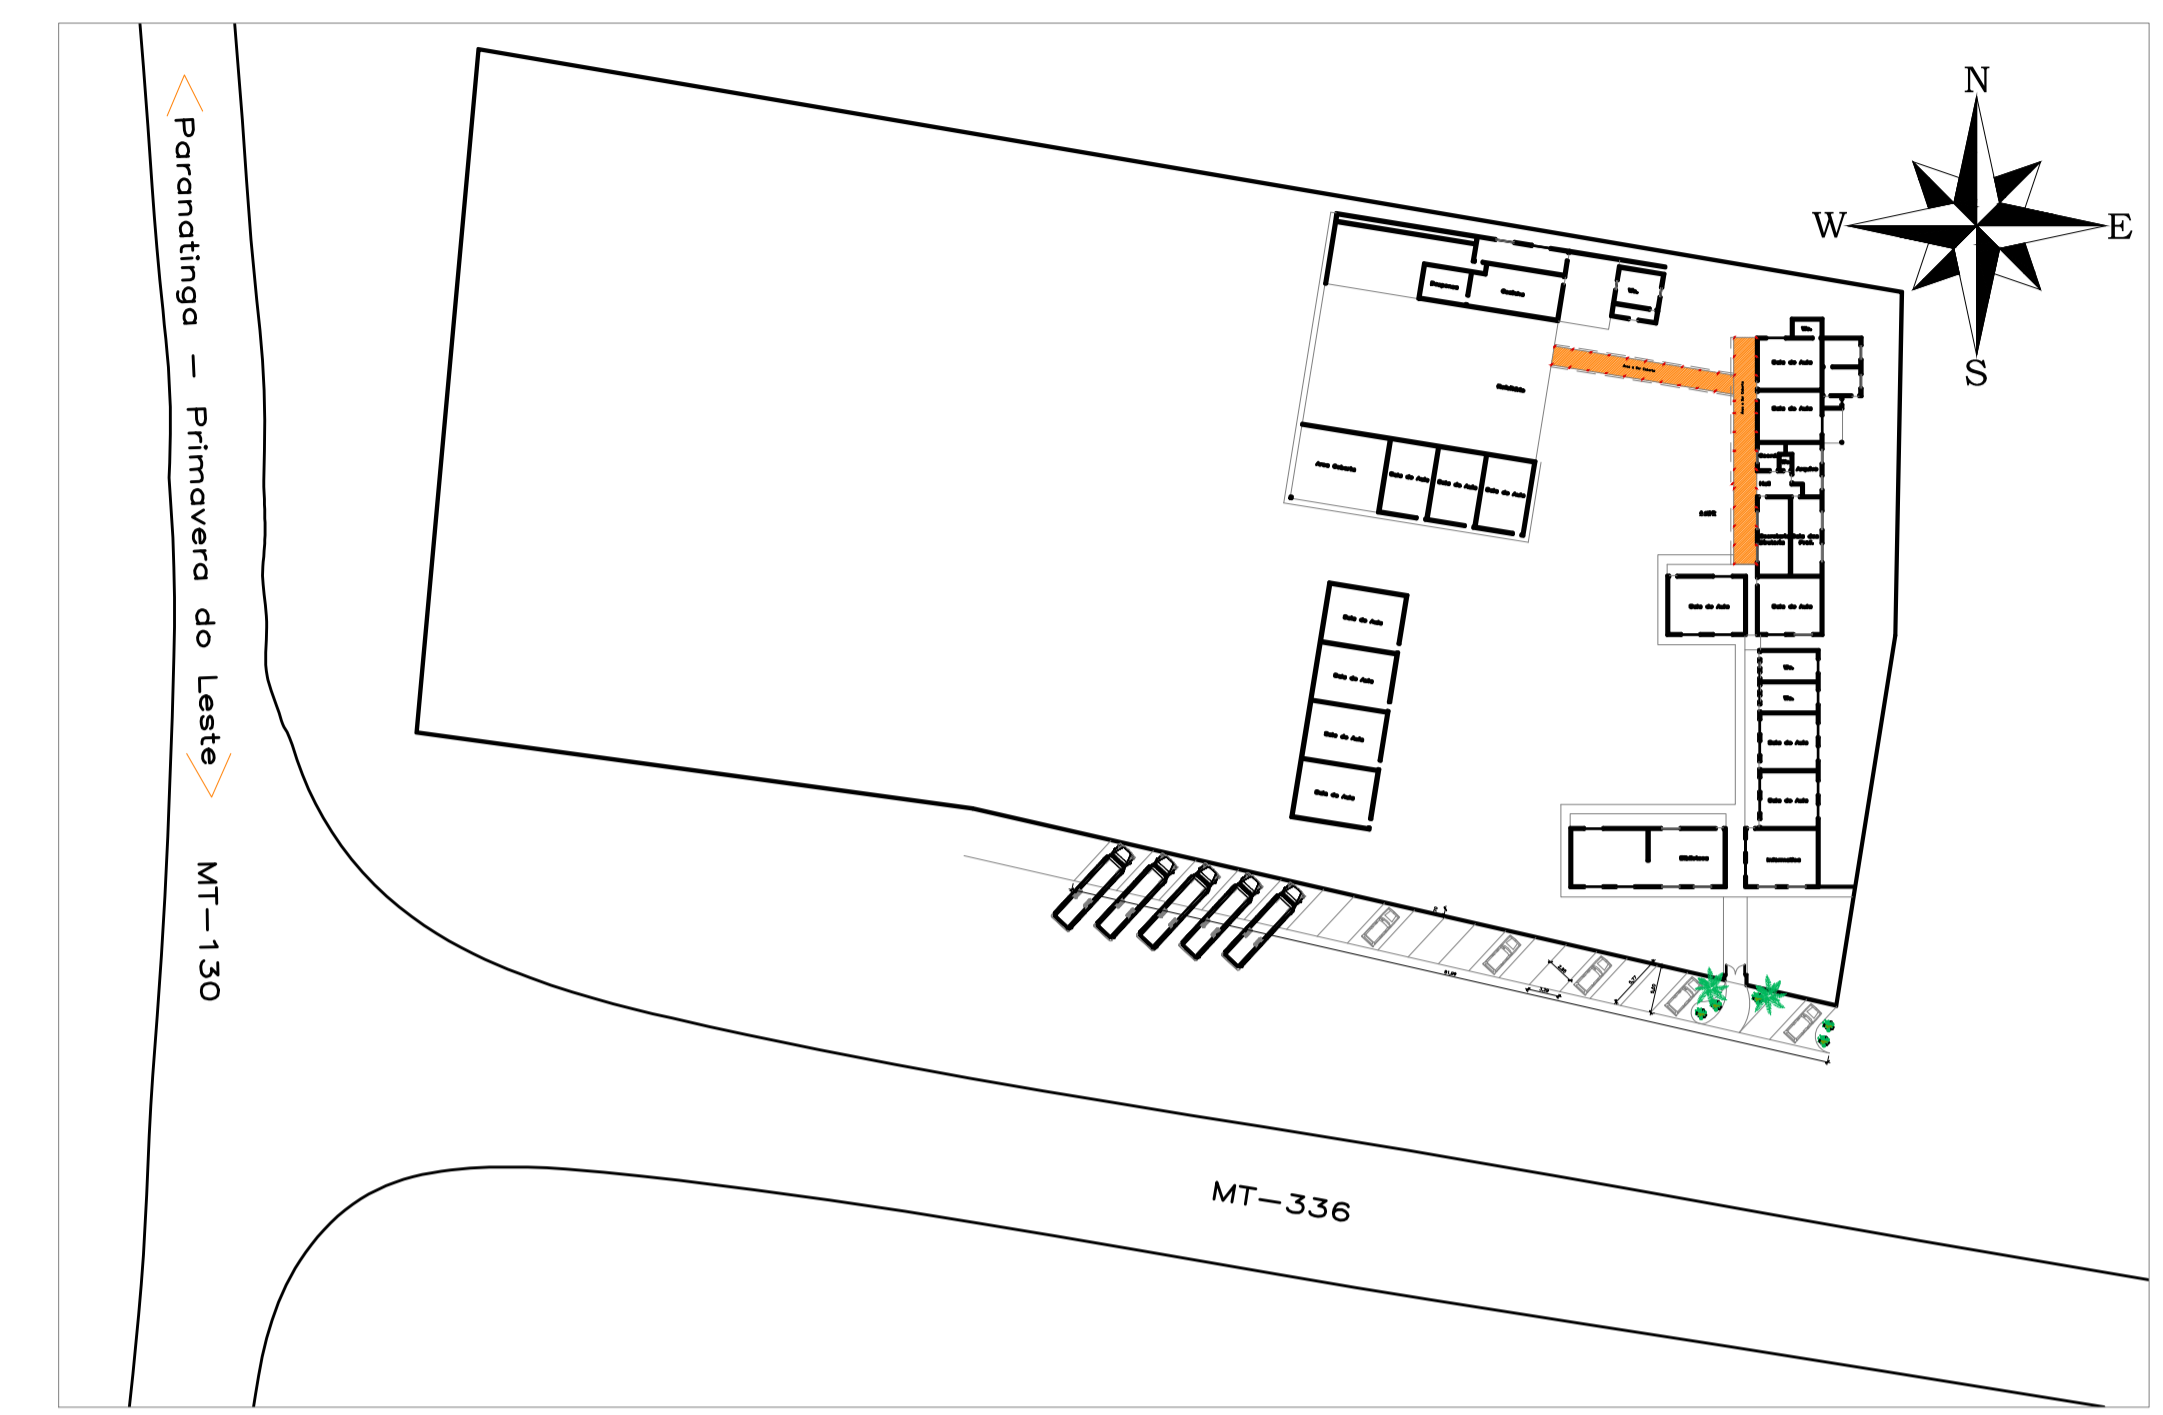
Paranatinga — Primavera do Leste

MT—130

N
W
E
S

Sala de Aula
Sala de Aula
Sala de Aula
Sala de Aula
Sala de Aula
Sala de Aula
Sala de Aula
Sala de Aula
Sala de Aula
Sala de Aula
Sala de Aula
Sala de Aula
Sala de Aula

Cozinha

MT—336